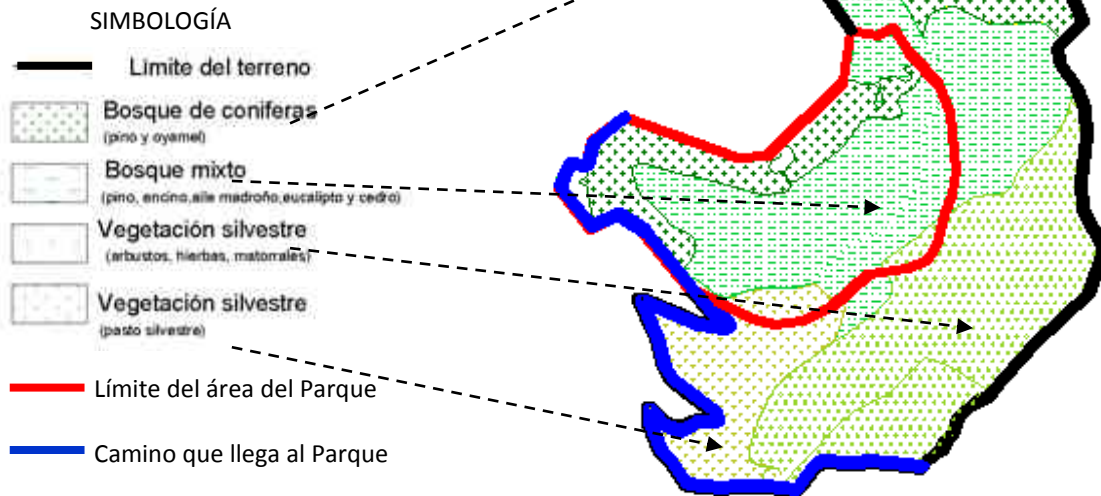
SIMBOLOGÍA

Limite del terreno

Bosque de coniferas
(pino y oyamel)

Bosque mixto
(pino, encino,aile madroño,eucalipto y cedro)

Vegetación silvestre
(arbustos, hierbas, matorrales)

Vegetación silvestre
(pasto silvestre)

Límite del área del Parque

Camino que llega al Parque